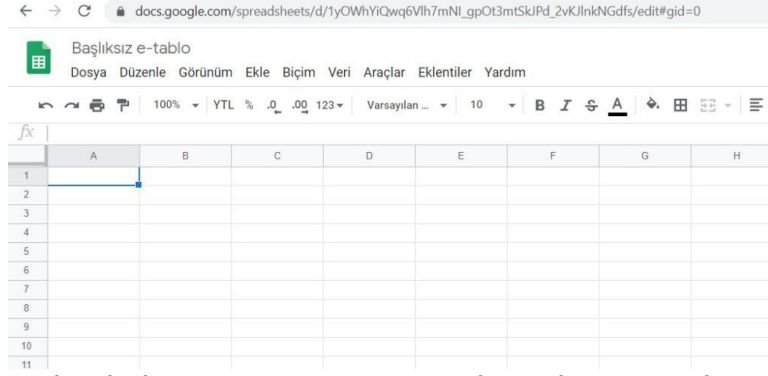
docs.google.com/spreadsheets/d/1yOWhYiQwq6Vlh7mNI_gpOt3mtSkJPd_2vKJlnkNGdfs/edit#gid=0

Başlıksız e-tablo

Dosya Düzenle Görünüm Ekle Biçim Veri Araçlar Eklentiler Yardım

100% YTL % .0 .00 123 Varsayılan ... 10 B I S A

fx

| | A | B | C | D | E | F | G | H |
|---|---|---|---|---|---|---|---|---|
| 1 | | | | | | | | |
| 2 | | | | | | | | |
| 3 | | | | | | | | |
| 4 | | | | | | | | |
| 5 | | | | | | | | |
| 6 | | | | | | | | |
| 7 | | | | | | | | |
| 8 | | | | | | | | |
| 9 | | | | | | | | |
| 10 | | | | | | | | |
| 11 | | | | | | | | |